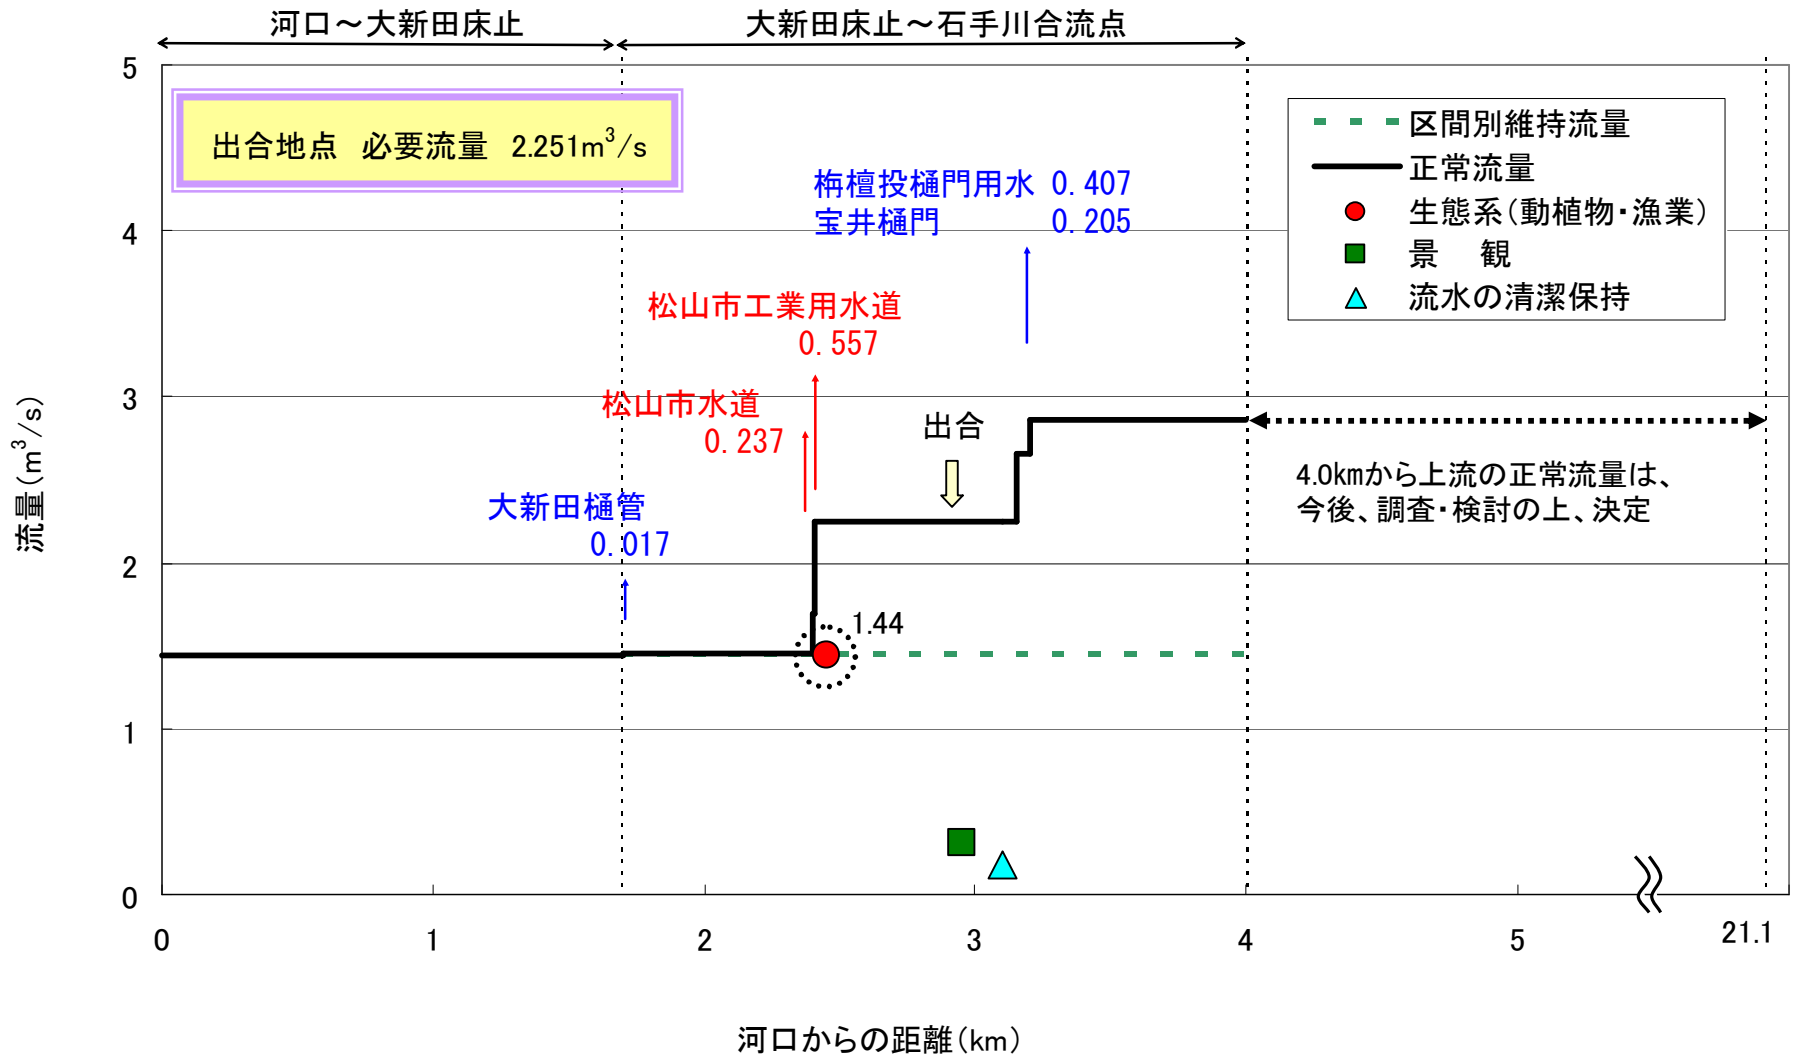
河口～大新田床止

大新田床止～石手川合流点

出合地点　必要流量　2.251$m^3/s$

梅檀投樋門用水　0.407
宝井樋門　0.205

区間別維持流量
正常流量
生態系（動植物・漁業）
景　観
流水の清潔保持

松山市工業用水道
0.557

松山市水道
0.237

出合

大新田樋管
0.017

4.0kmから上流の正常流量は、今後、調査・検討の上、決定

1.44

流量（$m^3/s$）

5
4
3
2
1
0

0
1
2
3
4
5
21.1

河口からの距離（km）